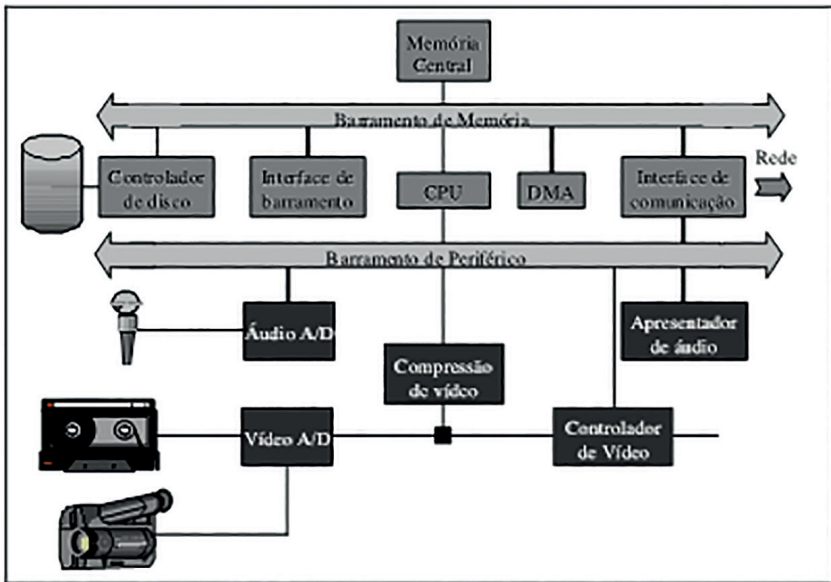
Memória Central

Barramento de Memória

Controlador de disco

Interface de barramento

CPU

DMA

Interface de comunicação

Rede

Barramento de Periférico

Áudio A/D

Apresentador de áudio

Compressão de vídeo

Vídeo A/D

Controlador de Vídeo